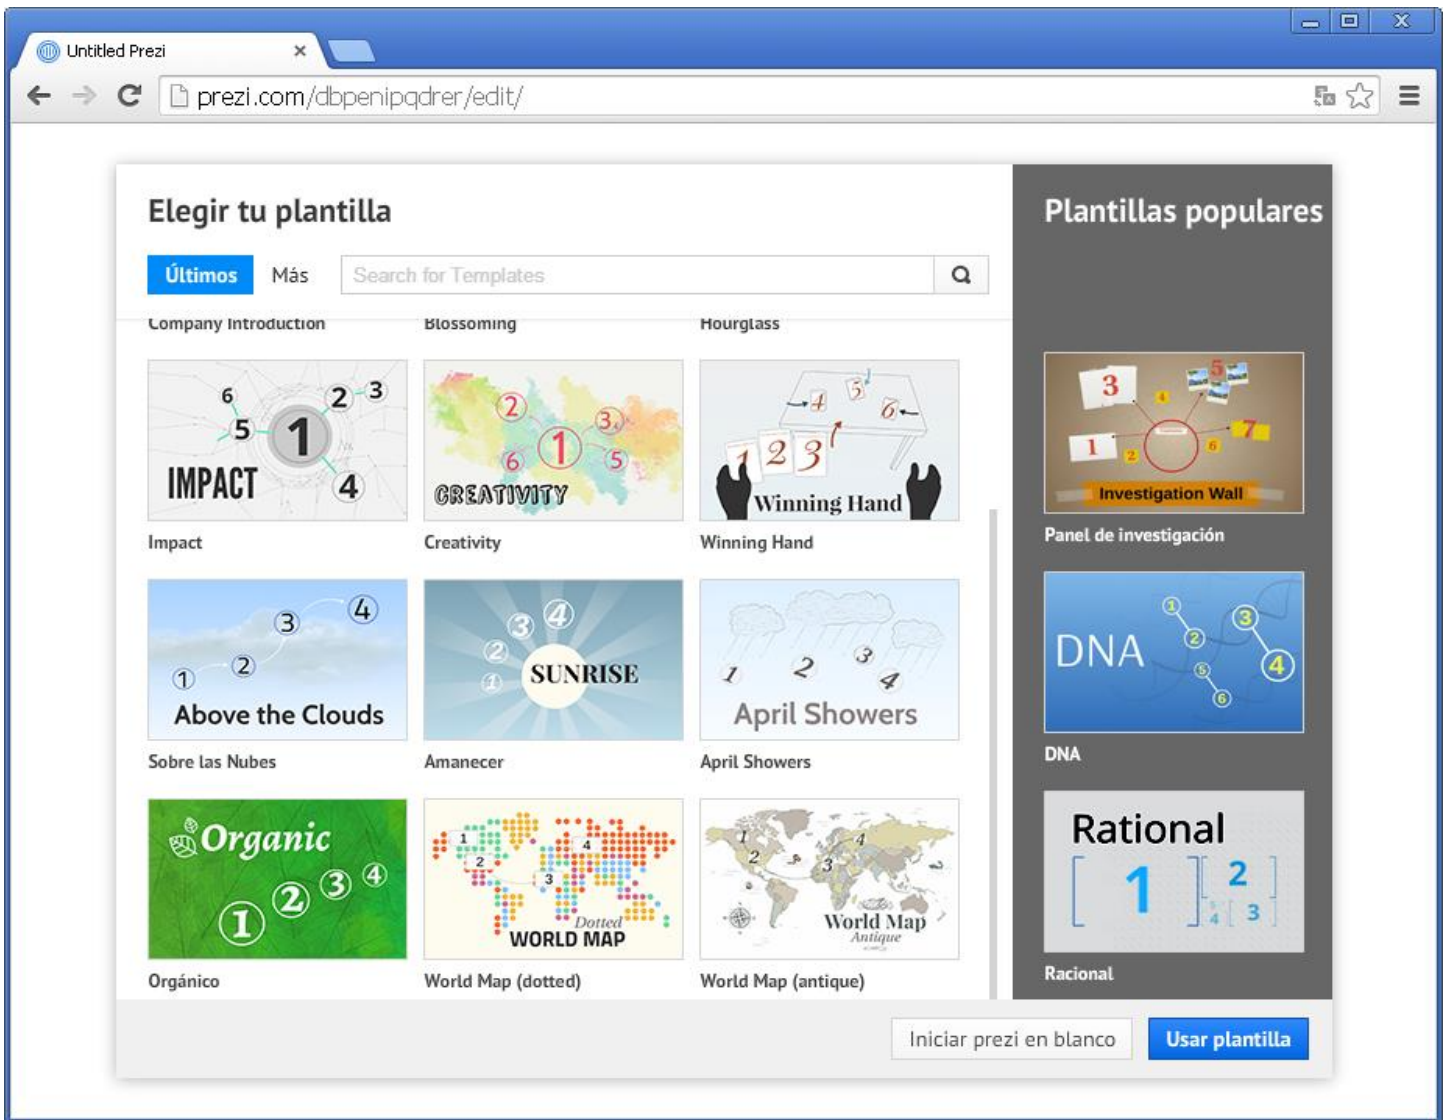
Untitled Prezi

prezi.com/dbpenipqdrer/edit/

Elegir tu plantilla

Últimos Más Search for Templates

Company Introduction Blossoming Hourglass

6 5 1 2 3 4 IMPACT

Impact

2 1 3 6 5 CREATIVITY

Creativity

4 5 6 1 2 3 Winning Hand

Winning Hand

1 2 3 4 Above the Clouds

Sobre las Nubes

3 4 2 1 SUNRISE

Amanecer

1 2 3 4 April Showers

April Showers

Organic 1 2 3 4

Orgánico

1 2 3 4 Dotted WORLD MAP

World Map (dotted)

1 2 3 4 World Map Antique

World Map (antique)

Plantillas populares

3 4 5 1 2 6 7 Investigation Wall

Panel de investigación

DNA 1 2 3 4 5 6

DNA

Rational 1 2 3 4

Racional

Iniciar prezi en blanco

Usar plantilla